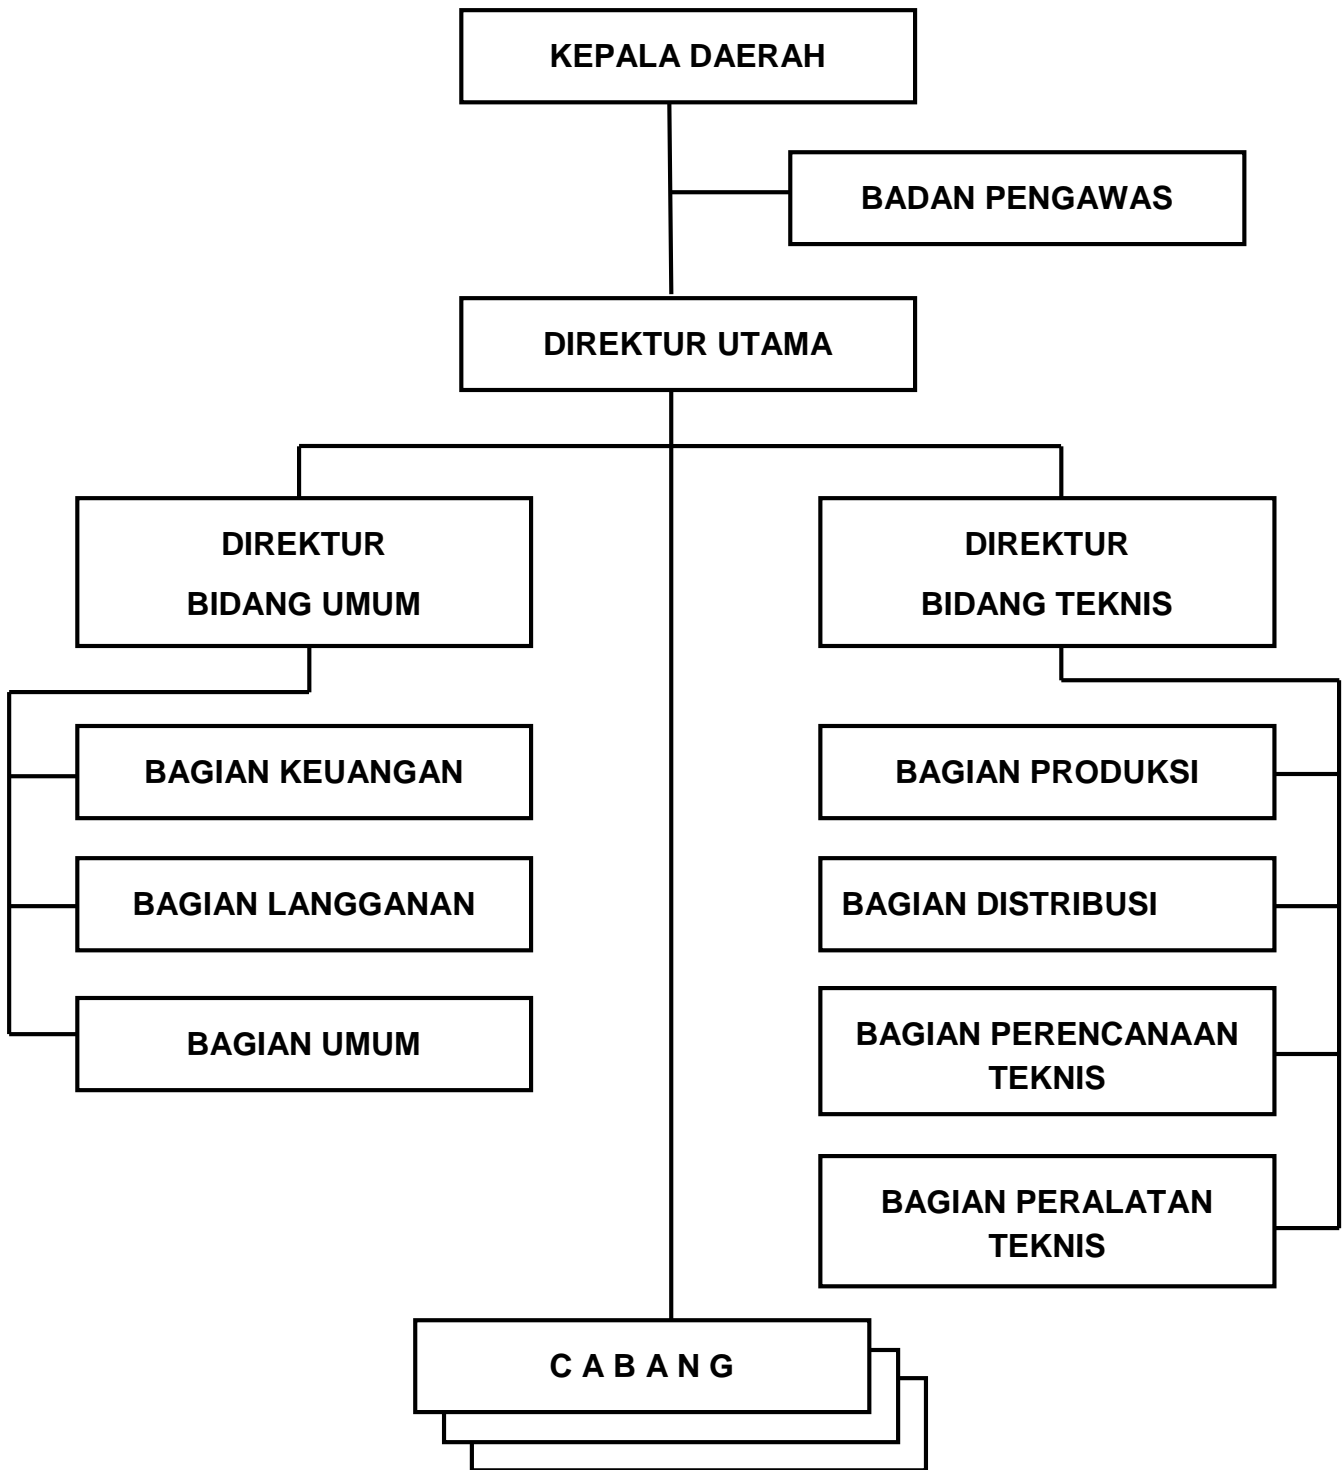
KEPALA DAERAH

BADAN PENGAWAS

DIREKTUR UTAMA

DIREKTUR
BIDANG UMUM

DIREKTUR
BIDANG TEKNIS

BAGIAN KEUANGAN

BAGIAN LANGGANAN

BAGIAN UMUM

BAGIAN PRODUKSI

BAGIAN DISTRIBUSI

BAGIAN PERENCANAAN TEKNIS

BAGIAN PERALATAN TEKNIS

C A B A N G